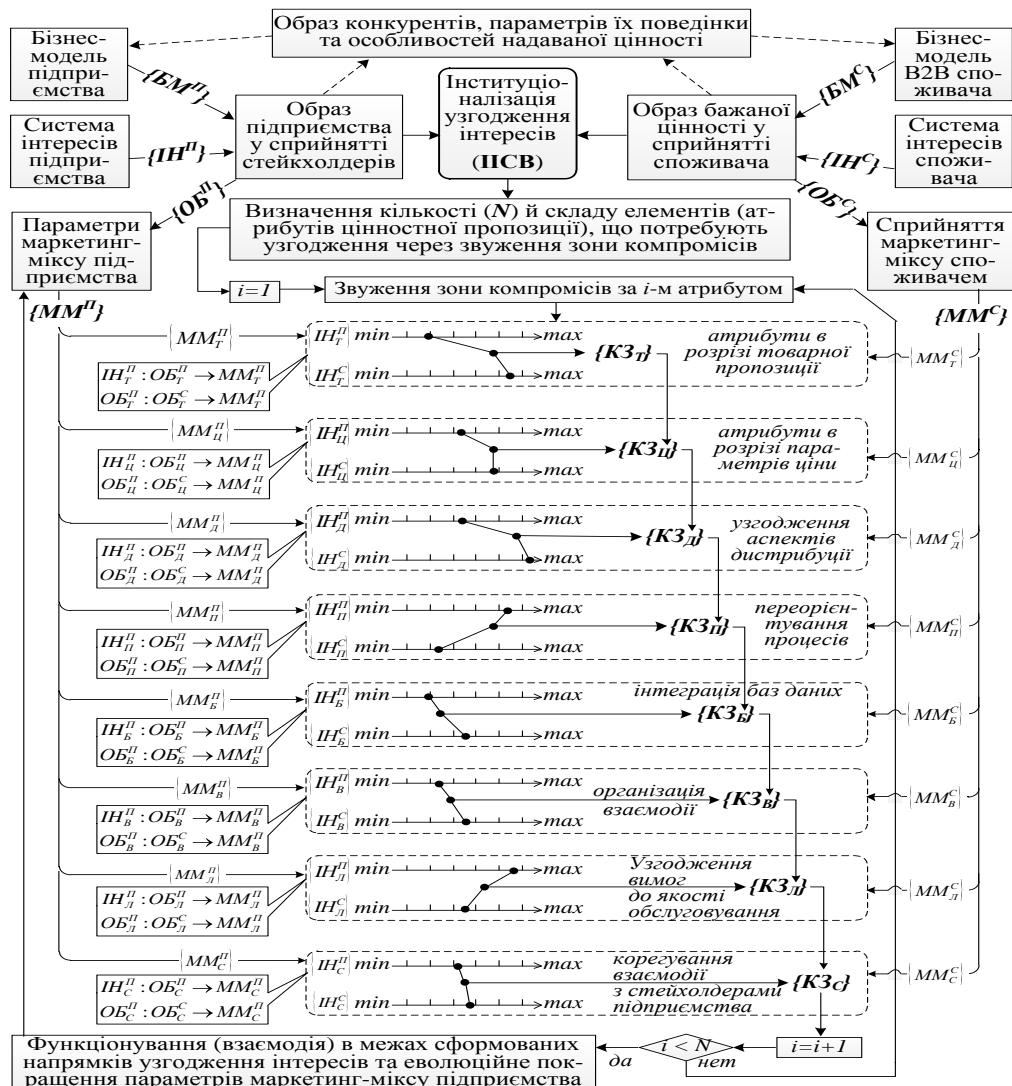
Образ конкурентів, параметрів їх поведінки та особливостей надаваної цінності

Бізнес-модель підприємства

$\{БМ^П\}$

Образ підприємства у сприйнятті стейкхолдерів

Інституціоналізація узгодження інтересів (ІІСВ)

Образ бажаної цінності у сприйнятті споживача

$\{БМ^С\}$

Бізнес-модель B2B споживача

Система інтересів підприємства

$\{ІН^П\}$

$\{ІН^С\}$

Система інтересів споживача

$\{ОБ^П\}$

$\{ОБ^С\}$

Параметри маркетинг-міксу підприємства

Визначення кількості ($N$) й складу елементів (атрибутів ціностної пропозиції), що потребують узгодження через звуження зони компромісів

Сприйняття маркетинг-міксу споживачем

$\{ММ^П\}$

$i=1$

Звуження зони компромісів за $i$-м атрибутом

$\{ММ^С\}$

$|ММ^П_Т|$

$ІН^П_Т$ min max

$\{КЗ_Т\}$

атрибути в розрізі товарної пропозиції

$ІН^С_Т$ min max

$ІН^П_Т : ОБ^П_Т \rightarrow ММ^П_Т$

$ОБ^П_Т : ОБ^С_Т \rightarrow ММ^П_Т$

$|ММ^С_Т|$

$|ММ^П_Ц|$

$ІН^П_Ц$ min max

$\{КЗ_Ц\}$

атрибути в розрізі параметрів ціни

$ІН^С_Ц$ min max

$ІН^П_Ц : ОБ^П_Ц \rightarrow ММ^П_Ц$

$ОБ^П_Ц : ОБ^С_Ц \rightarrow ММ^П_Ц$

$|ММ^С_Ц|$

$|ММ^П_Д|$

$ІН^П_Д$ min max

$\{КЗ_Д\}$

узгодження аспектів дистрибуції

$ІН^С_Д$ min max

$ІН^П_Д : ОБ^П_Д \rightarrow ММ^П_Д$

$ОБ^П_Д : ОБ^С_Д \rightarrow ММ^П_Д$

$|ММ^С_Д|$

$|ММ^П_П|$

$ІН^П_П$ min max

$\{КЗ_П\}$

переорієнтування процесів

$ІН^С_П$ min max

$ІН^П_П : ОБ^П_П \rightarrow ММ^П_П$

$ОБ^П_П : ОБ^С_П \rightarrow ММ^П_П$

$|ММ^С_П|$

$|ММ^П_Б|$

$ІН^П_Б$ min max

інтеграція баз даних

$\{КЗ_Б\}$

$ІН^С_Б$ min max

$ІН^П_Б : ОБ^П_Б \rightarrow ММ^П_Б$

$ОБ^П_Б : ОБ^С_Б \rightarrow ММ^П_Б$

$|ММ^С_Б|$

$|ММ^П_В|$

$ІН^П_В$ min max

організація взаємодії

$\{КЗ_В\}$

$ІН^С_В$ min max

$ІН^П_В : ОБ^П_В \rightarrow ММ^П_В$

$ОБ^П_В : ОБ^С_В \rightarrow ММ^П_В$

$|ММ^С_В|$

$|ММ^П_Л|$

$ІН^П_Л$ min max

Узгодження вимог до якості обслуговування

$\{КЗ_Л\}$

$ІН^С_Л$ min max

$ІН^П_Л : ОБ^П_Л \rightarrow ММ^П_Л$

$ОБ^П_Л : ОБ^С_Л \rightarrow ММ^П_Л$

$|ММ^С_Л|$

$|ММ^П_С|$

$ІН^П_С$ min max

корегування взаємодії з стейхолдерами підприємства

$\{КЗ_С\}$

$ІН^С_С$ min max

$ІН^П_С : ОБ^П_С \rightarrow ММ^П_С$

$ОБ^П_С : ОБ^С_С \rightarrow ММ^П_С$

$|ММ^С_С|$

Функціонування (взаємодія) в межах сформованих напрямків узгодження інтересів та еволюційне покращення параметрів маркетинг-міксу підприємства

да

$i < N$

нет

$i=i+1$